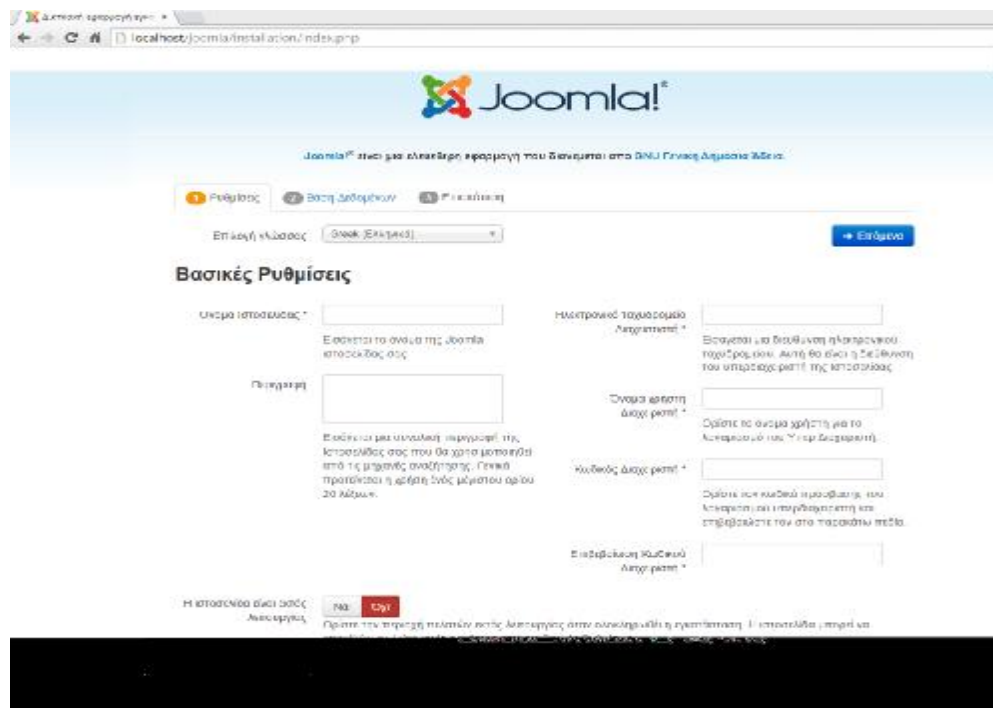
Διαδικτυακή εφαρμογή εγκ... ×

localhost/joomla/installation/index.php

Joomla!®

Joomla!® είναι μια ελεύθερη εφαρμογή που διανέμεται στο GNU Γενική Δημόσια Άδεια.

1 Ρυθμίσεις 2 Βάση Δεδομένων 3 Επισκόπηση

Επιλογή γλώσσας Greek (Ελληνικά)

→ Επόμενο

Βασικές Ρυθμίσεις

Όνομα ιστοσελίδας *

Εισάγετε το όνομα της Joomla ιστοσελίδας σας.

Περιγραφή

Εισάγετε μια συνολική περιγραφή της ιστοσελίδας σας που θα χρησιμοποιηθεί από τις μηχανές αναζήτησης. Γενικά προτείνεται η χρήση ενός μέγιστου ορίου 20 λέξεων.

Ηλεκτρονικό ταχυδρομείο Διαχειριστή *

Εισάγετε μια διεύθυνση ηλεκτρονικού ταχυδρομείου. Αυτή θα είναι η διεύθυνση του υπερδιαχειριστή της ιστοσελίδας.

Όνομα χρήστη Διαχειριστή *

Ορίστε το όνομα χρήστη για το λογαριασμό του Υπερ Διαχειριστή.

Κωδικός Διαχειριστή *

Ορίστε τον κωδικό πρόσβασης του λογαριασμού υπερδιαχειριστή και επιβεβαιώστε τον στο παρακάτω πεδίο.

Επιβεβαίωση Κωδικού Διαχειριστή *

Η ιστοσελίδα είναι εκτός λειτουργίας

Ναι Όχι

Ορίστε την ένδειξη πελατών εκτός λειτουργίας στην ολοκλήρωση της εγκατάστασης. Η ιστοσελίδα μπορεί να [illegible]